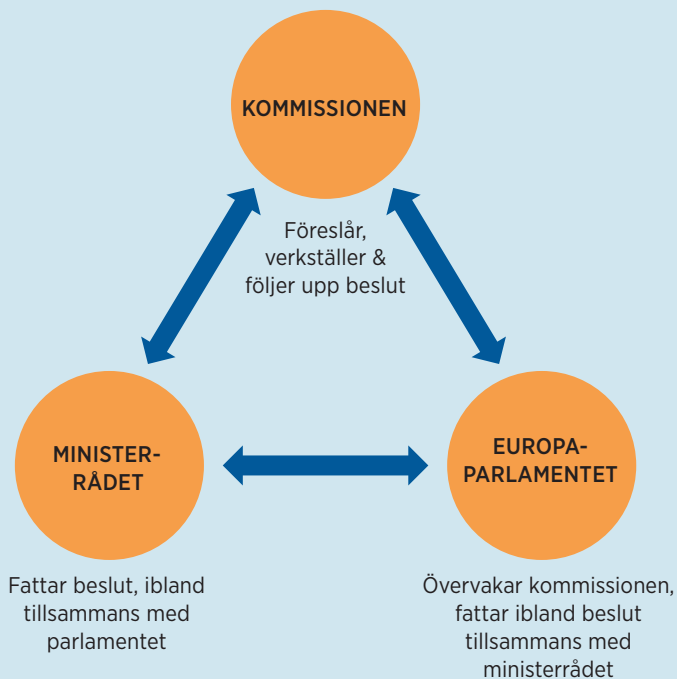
KOMMISSIONEN

Föreslår, verkställer & följer upp beslut

MINISTER-RÅDET

EUROPA-PARLAMENTET

Fattar beslut, ibland tillsammans med parlamentet

Övervakar kommissionen, fattar ibland beslut tillsammans med ministerrådet